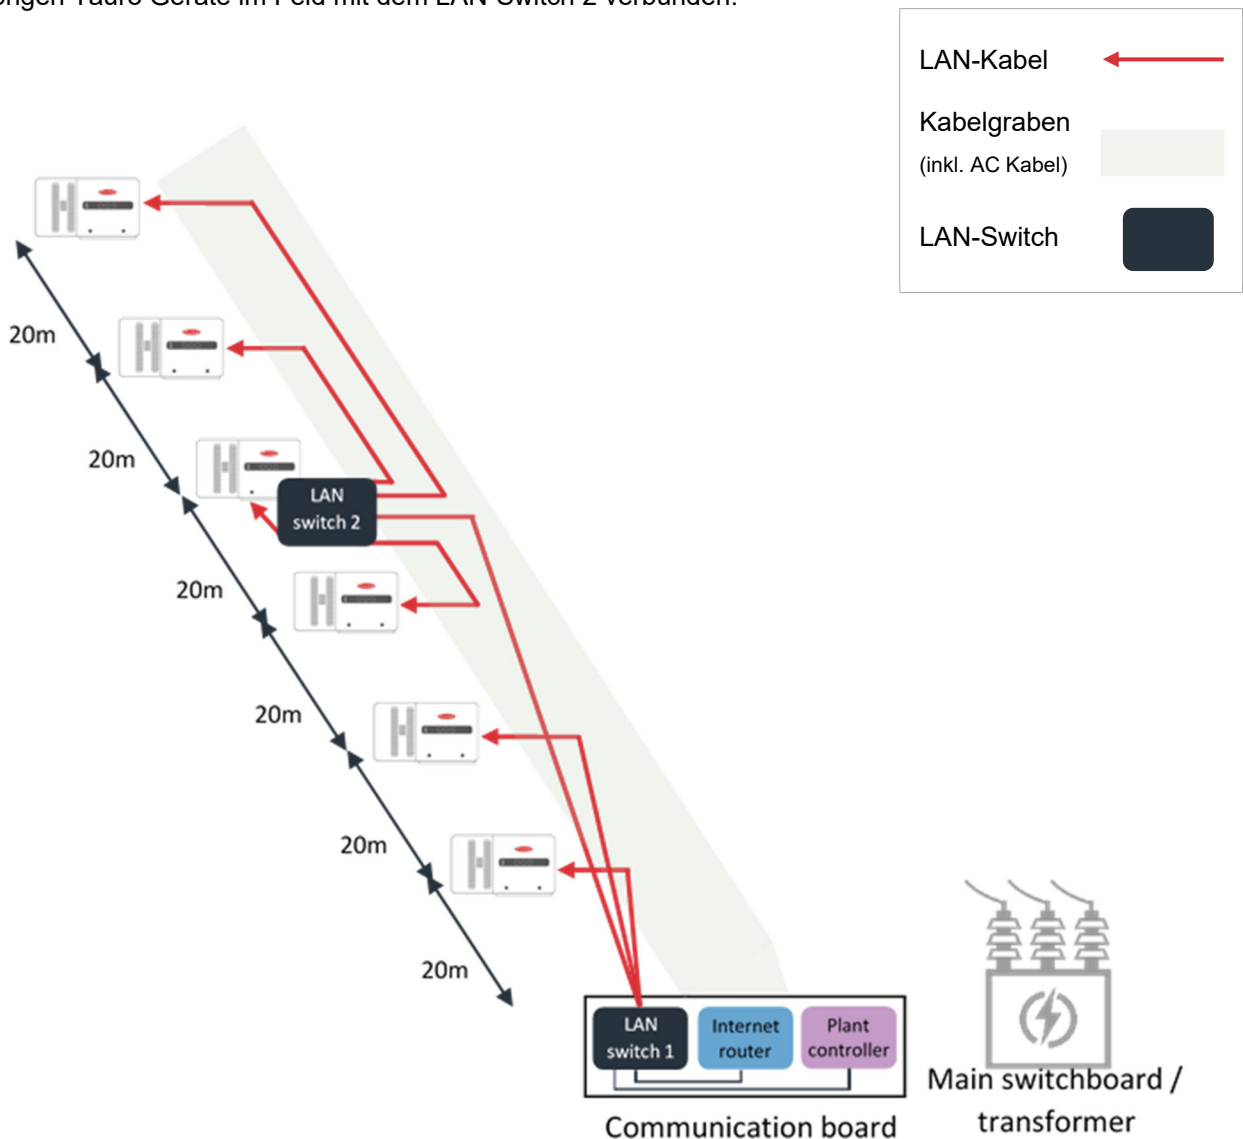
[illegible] Tauro Geräte im Feld mit dem LAN-Switch 2 verbunden.

LAN-Kabel

Kabelgraben
(inkl. AC Kabel)

LAN-Switch

20m

20m

20m

20m

20m

20m

LAN switch 2

LAN switch 1

Internet router

Plant controller

Communication board

Main switchboard / transformer